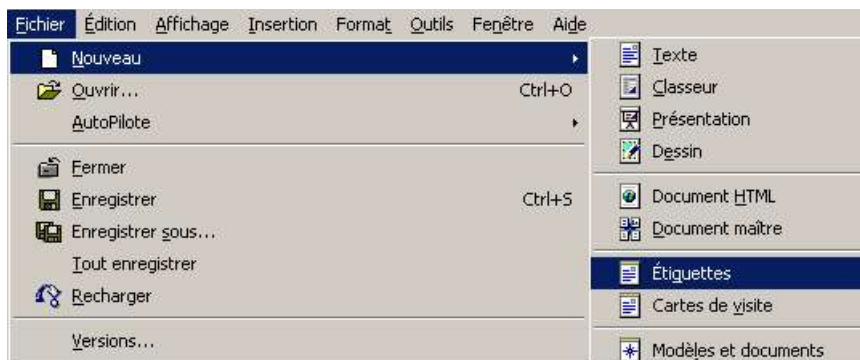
Fichier Édition Affichage Insertion Format Outils Fenêtre Aide

Nouveau
Ouvrir... Ctrl+O
AutoPilote
Fermer
Enregistrer Ctrl+S
Enregistrer sous...
Tout enregistrer
Recharger
Versions...

Texte
Classeur
Présentation
Dessin
Document HTML
Document maître
Étiquettes
Cartes de visite
Modèles et documents